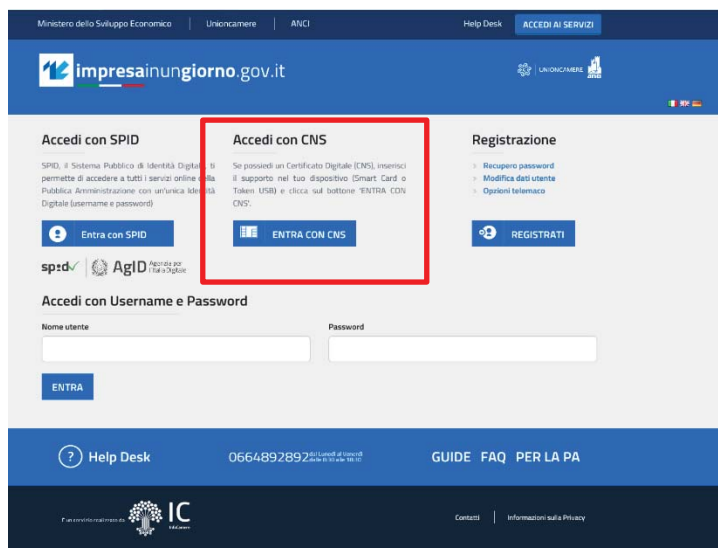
Ministero dello Sviluppo Economico | Unioncamere | ANCI

Help Desk

ACCEDI AI SERVIZI

impresainungiorno.gov.it

UNIONCAMERE

Accedi con SPID

SPID, il Sistema Pubblico di Identità Digitale, ti permette di accedere a tutti i servizi online della Pubblica Amministrazione con un'unica Identità Digitale (username e password)

Entra con SPID

spid AgID Agenzia per l'Italia Digitale

Accedi con CNS

Se possiedi un Certificato Digitale (CNS), inserisci il supporto nel tuo dispositivo (Smart Card o Token USB) e clicca sul bottone 'ENTRA CON CNS'.

ENTRA CON CNS

Registrazione

Recupero password

Modifica dati utente

Opzioni telemaco

REGISTRATI

Accedi con Username e Password

Nome utente

Password

ENTRA

Help Desk

0664892892 dal Lunedì al Venerdì dalle 8:30 alle 18:30

GUIDE FAQ PER LA PA

Il un servizio realizzato da IC InfoCamere

Contatti | Informazioni sulla Privacy